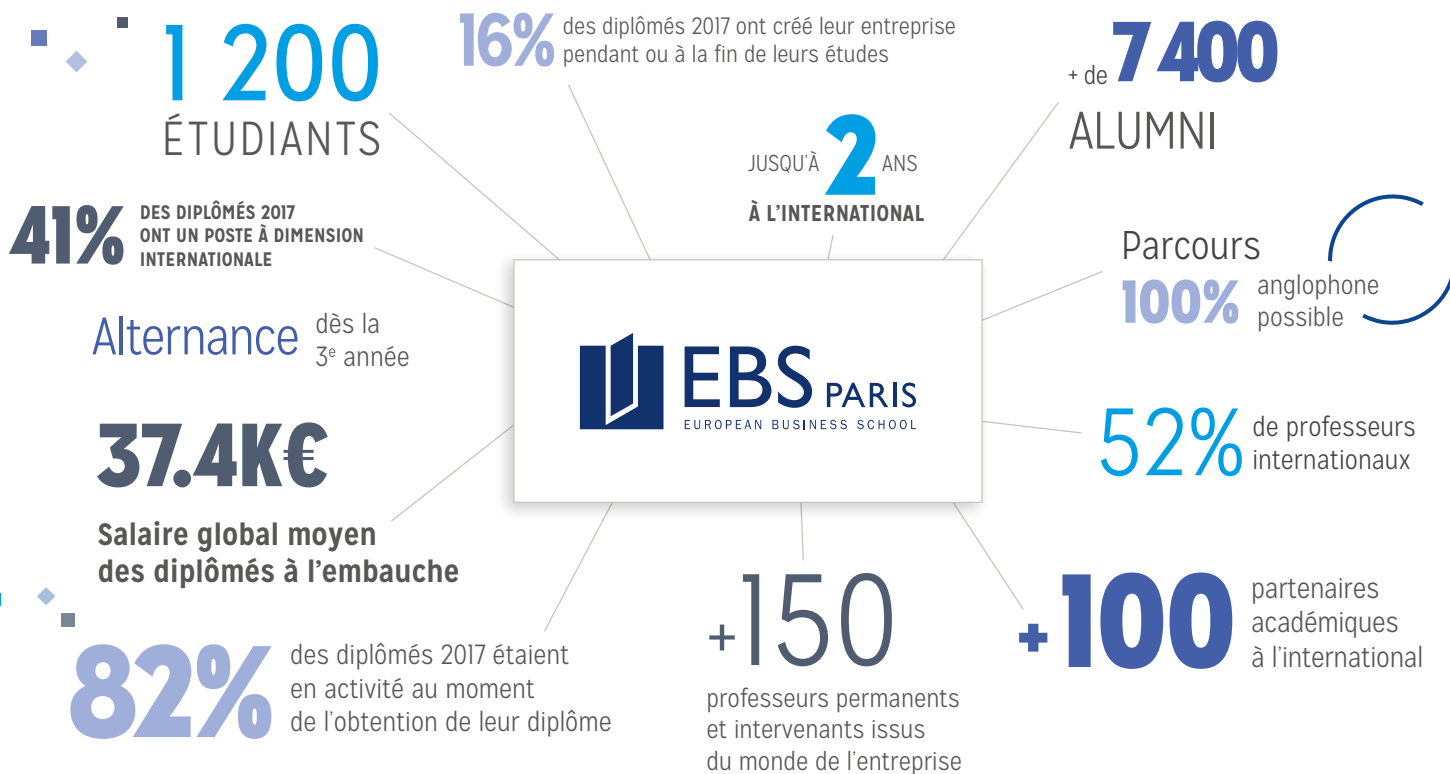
1 200
ÉTUDIANTS

16% des diplômés 2017 ont créé leur entreprise pendant ou à la fin de leurs études

+ de 7 400
ALUMNI

JUSQU'À 2 ANS
À L'INTERNATIONAL

41% DES DIPLÔMÉS 2017 ONT UN POSTE À DIMENSION INTERNATIONALE

Parcours
100% anglophone possible

Alternance dès la 3$^{e}$ année

EBS PARIS
EUROPEAN BUSINESS SCHOOL

37.4K€
Salaire global moyen des diplômés à l'embauche

52% de professeurs internationaux

82% des diplômés 2017 étaient en activité au moment de l'obtention de leur diplôme

+150
professeurs permanents et intervenants issus du monde de l'entreprise

+100 partenaires académiques à l'international